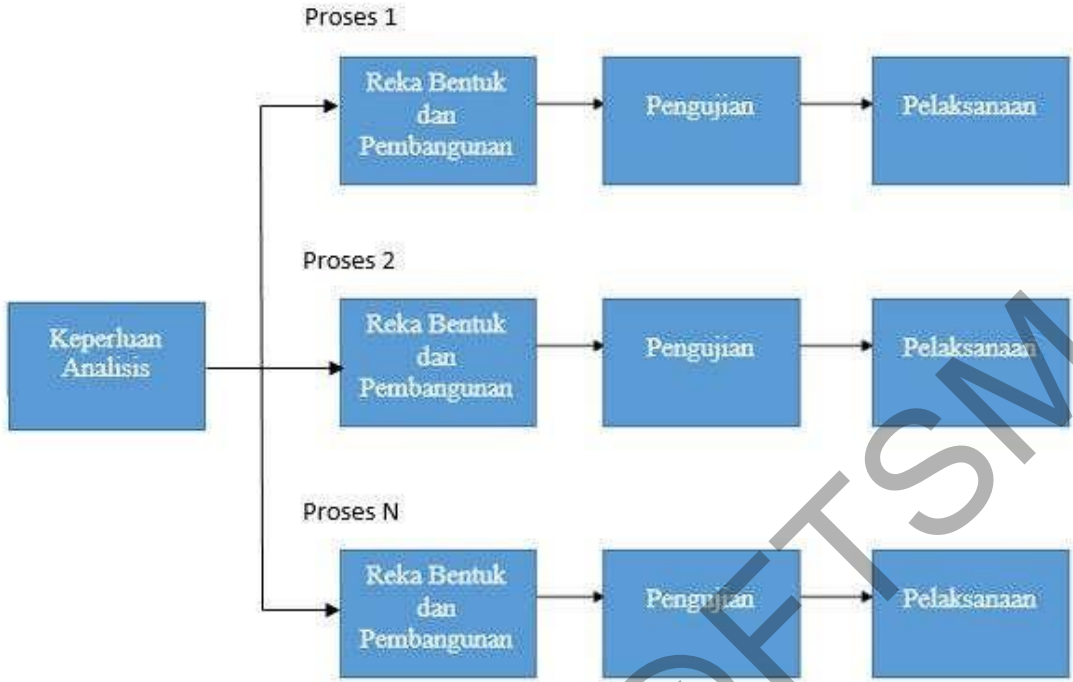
Proses 1

Reka Bentuk dan Pembangunan

Pengujian

Pelaksanaan

Proses 2

Keperluan Analisis

Reka Bentuk dan Pembangunan

Pengujian

Pelaksanaan

Proses N

Reka Bentuk dan Pembangunan

Pengujian

Pelaksanaan

OFTSM